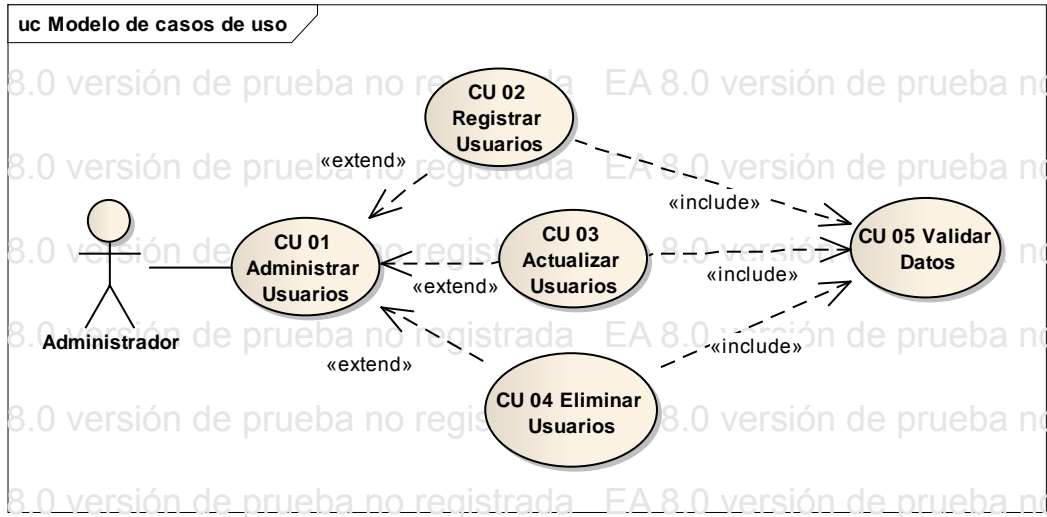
uc Modelo de casos de uso

8.0 versión de prueba no registrada EA 8.0 versión de prueba no

CU 02 Registrar Usuarios

«extend»

CU 01 Administrar Usuarios

CU 03 Actualizar Usuarios

«extend»

«include»

CU 05 Validar Datos

«include»

Administrador

«extend»

«include»

CU 04 Eliminar Usuarios

8.0 versión de prueba no registrada EA 8.0 versión de prueba no